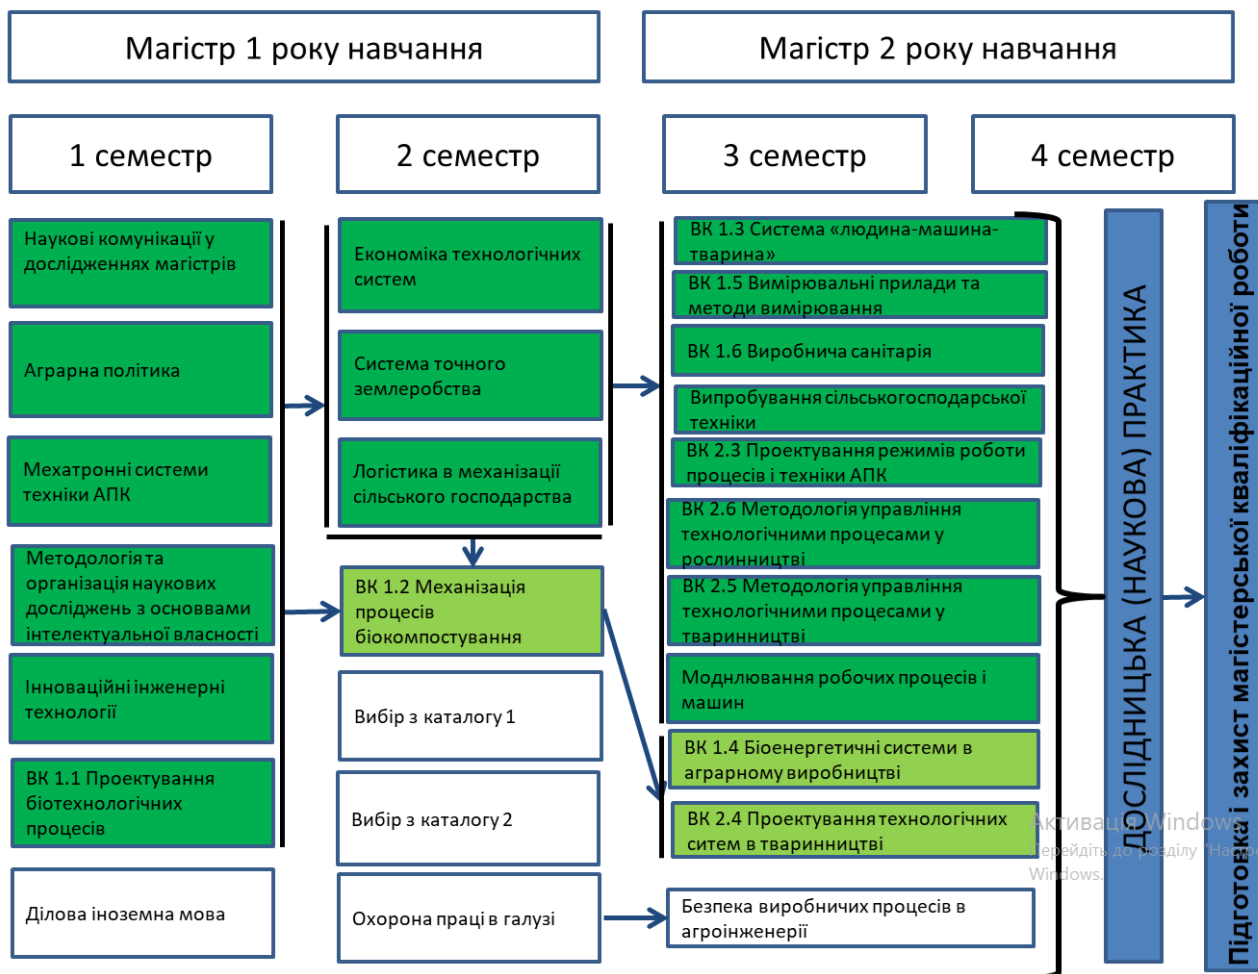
Магістр 1 року навчання

Магістр 2 року навчання

1 семестр

2 семестр

3 семестр

4 семестр

Наукові комунікації у дослідженнях магістрів

Аграрна політика

Мехатронні системи техніки АПК

Методологія та організація наукових досліджень з основвами інтелектуальної власності

Інноваційні інженерні технології

ВК 1.1 Проектування біотехнологічних процесів

Ділова іноземна мова

Економіка технологічних систем

Система точного землеробства

Логістика в механізації сільського господарства

ВК 1.2 Механізація процесів біокомпостування

Вибір з каталогу 1

Вибір з каталогу 2

Охорона праці в галузі

ВК 1.3 Система «людина-машина-тварина»

ВК 1.5 Вимірювальні прилади та методи вимірювання

ВК 1.6 Виробнича санітарія

Випробування сільськогосподарської техніки

ВК 2.3 Проектування режимів роботи процесів і техніки АПК

ВК 2.6 Методологія управління технологічними процесами у рослинництві

ВК 2.5 Методологія управління технологічними процесами у тваринництві

Моднлювання робочих процесів і машин

ВК 1.4 Біоенергетичні системи в аграрному виробництві

ВК 2.4 Проектування технологічних ситем в тваринництві

Безпека виробничих процесів в агроінженерії

ДОСЛІДНИЦЬКА (НАУКОВА) ПРАКТИКА

Підготовка і захист магістерської кваліфікаційної роботи

Активація Windows
Перейдіть до розділу "Нал
Windows.